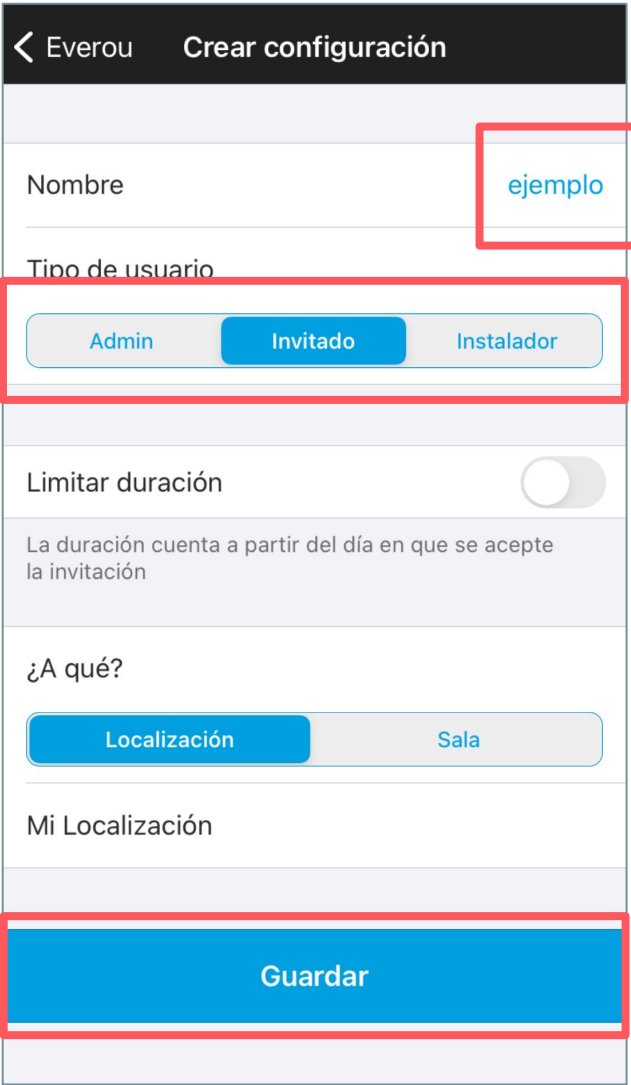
Everou Crear configuración

Nombre ejemplo

Tipo de usuario

Admin Invitado Instalador

Limitar duración

La duración cuenta a partir del día en que se acepte la invitación

¿A qué?

Localización Sala

Mi Localización

Guardar